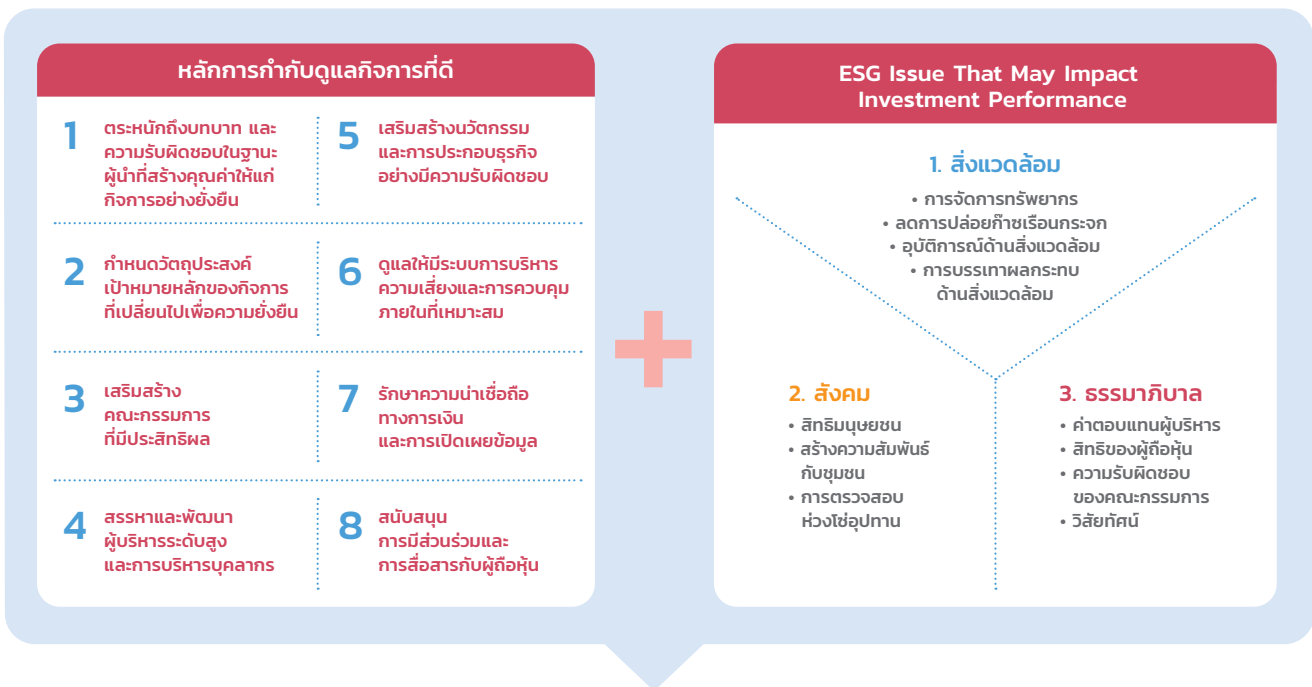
หลักการกำกับดูแลกิจการที่ดี

1 ตระหนักถึงบทบาท และความรับผิดชอบในฐานะผู้นำที่สร้างคุณค่าให้แก่กิจการอย่างยั่งยืน

5 เสริมสร้างนวัตกรรมและการประกอบธุรกิจอย่างมีความรับผิดชอบ

2 กำหนดวัตถุประสงค์เป้าหมายหลักของกิจการที่เปลี่ยนไปเพื่อความยั่งยืน

6 ดูแลให้มีระบบการบริหารความเสี่ยงและการควบคุมภายในที่เหมาะสม

3 เสริมสร้างคณะกรรมการที่มีประสิทธิผล

7 รักษาความน่าเชื่อถือทางการเงินและการเปิดเผยข้อมูล

4 สรรหาและพัฒนาผู้บริหารระดับสูงและการบริหารบุคลากร

8 สนับสนุนการมีส่วนร่วมและการสื่อสารกับผู้ถือหุ้น

ESG Issue That May Impact Investment Performance

1. สิ่งแวดล้อม
• การจัดการทรัพยากร
• ลดการปล่อยก๊าซเรือนกระจก
• อุบัติการณ์ด้านสิ่งแวดล้อม
• การบรรเทาผลกระทบด้านสิ่งแวดล้อม

2. สังคม
• สิทธิมนุษยชน
• สร้างความสัมพันธ์กับชุมชน
• การตรวจสอบห่วงโซ่อุปทาน

3. ธรรมาภิบาล
• ค่าตอบแทนผู้บริหาร
• สิทธิของผู้ถือหุ้น
• ความรับผิดชอบของคณะกรรมการ
• วิสัยทัศน์